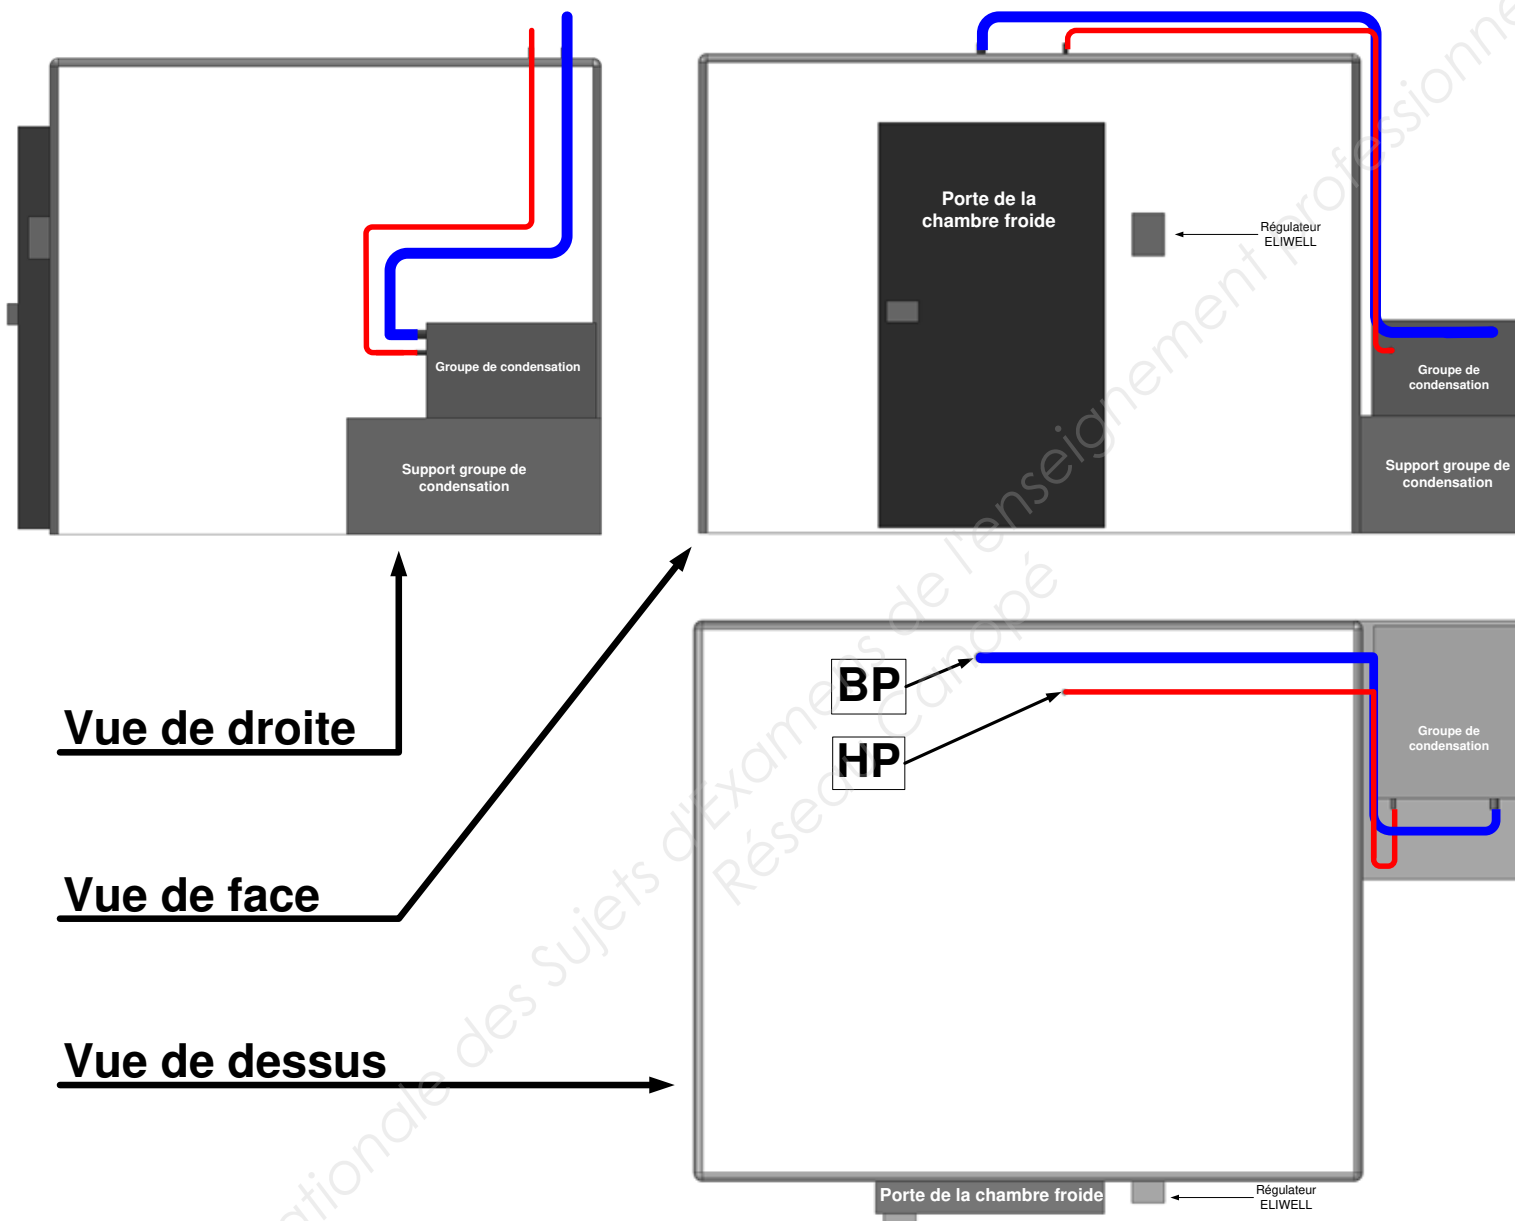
Groupe de condensation

Support groupe de condensation

Porte de la chambre froide

Régulateur ELIWELL

Groupe de condensation

Support groupe de condensation

Vue de droite

Vue de face

Vue de dessus

BP

HP

Groupe de condensation

Porte de la chambre froide

Régulateur ELIWELL

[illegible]tionale des Sujets d'Examens de l'enseignement professionne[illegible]

Réseau Canopé